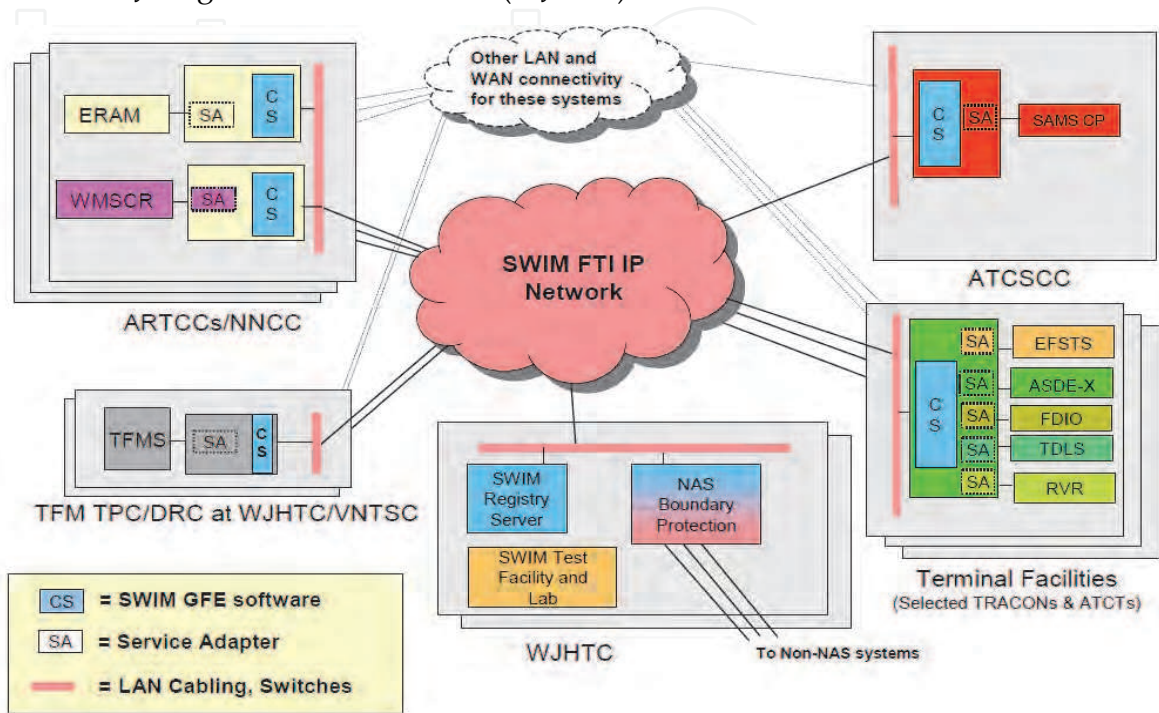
Other LAN and WAN connectivity for these systems

ERAM
SA
CS

WMSCR
SA
CS

ARTCCs/NNCC

CS
SA
SAMS CP

ATCSCC

SWIM FTI IP Network

TFMS
SA
CS

TFM TPC/DRC at WJHTC/VNTSC

SWIM Registry Server

NAS Boundary Protection

SWIM Test Facility and Lab

WJHTC

To Non-NAS systems

CS
SA
EFSTS
SA
ASDE-X
SA
FDIO
SA
TDLS
SA
RVR

Terminal Facilities
(Selected TRACONs & ATCTs)

CS = SWIM GFE software
SA = Service Adapter
= LAN Cabling, Switches